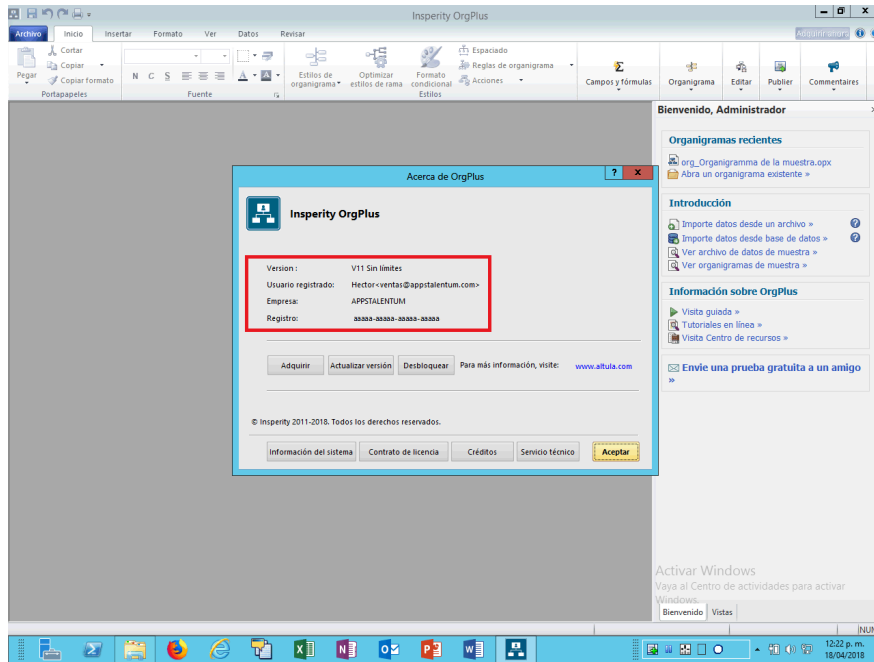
Insperity OrgPlus

Archivo | Inicio | Insertar | Formato | Ver | Datos | Revisar

Adquirir ahora

Cortar
Copiar
Pegar
Copiar formato
Portapapeles

N C S
Fuente

Estilos de organigrama
Optimizar estilos de rama
Formato condicional
Espaciado
Reglas de organigrama
Acciones
Estilos

Campos y fórmulas
Organigrama
Editar
Publicar
Comentarios

Bienvenido, Administrador

Organigramas recientes
org_Organigramma de la muestra.opx
Abra un organigrama existente »

Introducción
Importe datos desde un archivo »
Importe datos desde base de datos »
Ver archivo de datos de muestra »
Ver organigramas de muestra »

Información sobre OrgPlus
Visita guiada »
Tutoriales en línea »
Visite Centro de recursos »

Envíe una prueba gratuita a un amigo »

Acerca de OrgPlus

Insperity OrgPlus

Version : V11 Sin limites
Usuario registrado: Hector<ventas@appstalentum.com>
Empresa: APPSTALENTUM
Registro: aaaaa-aaaaa-aaaaa-aaaaa

Adquirir | Actualizar versión | Desbloquear | Para más información, visite: www.altula.com

© Insperity 2011-2018. Todos los derechos reservados.

Información del sistema | Contrato de licencia | Créditos | Servicio técnico | Aceptar

Activar Windows
Vaya al Centro de actividades para activar Windows.

Bienvenido | Vistas

NUM

12:22 p. m.
18/04/2018